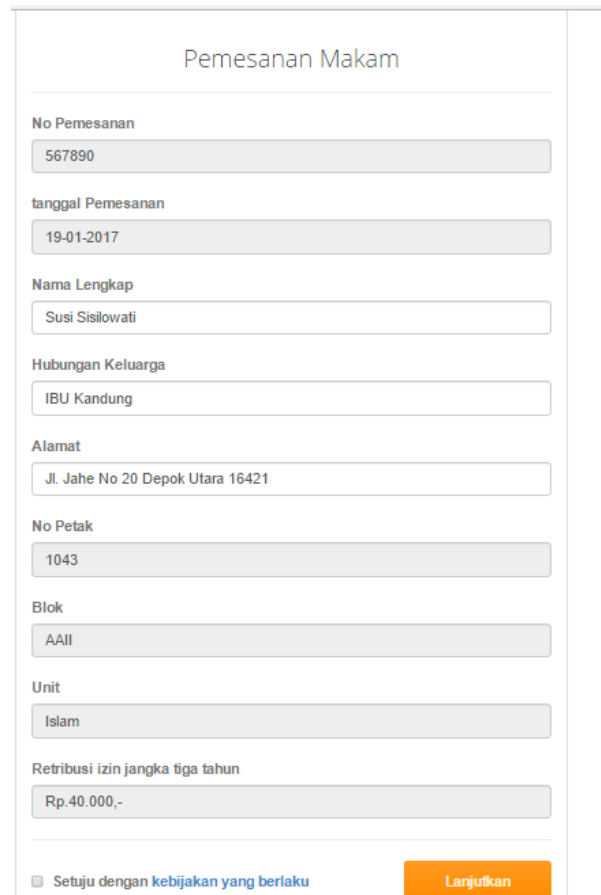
Pemesanan Makam

No Pemesanan

567890

tanggal Pemesanan

19-01-2017

Nama Lengkap

Susi Sisilowati

Hubungan Keluarga

IBU Kandung

Alamat

Jl. Jahe No 20 Depok Utara 16421

No Petak

1043

Blok

AAII

Unit

Islam

Retribusi izin jangka tiga tahun

Rp.40.000,-

Setuju dengan kebijakan yang berlaku

Lanjutkan